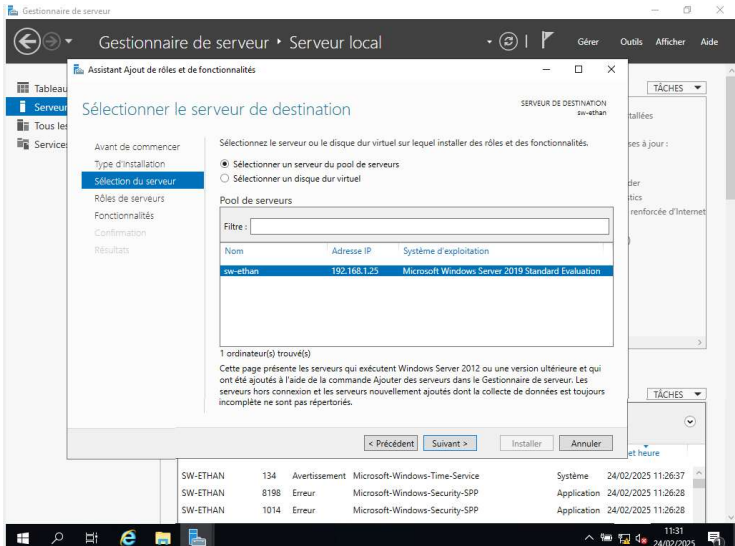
Gestionnaire de serveur

Gestionnaire de serveur • Serveur local

Gérer Outils Afficher Aide

Tableau
Serveur
Tous les
Services

TÂCHES

tallées

ses à jour :

der
tics
renforcée d'Internet

Assistant Ajout de rôles et de fonctionnalités

Sélectionner le serveur de destination

SERVEUR DE DESTINATION
sw-ethan

Avant de commencer
Type d'installation
Sélection du serveur
Rôles de serveurs
Fonctionnalités
Confirmation
Résultats

Sélectionnez le serveur ou le disque dur virtuel sur lequel installer des rôles et des fonctionnalités.

Sélectionner un serveur du pool de serveurs
Sélectionner un disque dur virtuel

Pool de serveurs

Filtre :

| Nom | Adresse IP | Système d'exploitation |
|---|---|---|
| sw-ethan | 192.168.1.25 | Microsoft Windows Server 2019 Standard Evaluation |

1 ordinateur(s) trouvé(s)

Cette page présente les serveurs qui exécutent Windows Server 2012 ou une version ultérieure et qui ont été ajoutés à l'aide de la commande Ajouter des serveurs dans le Gestionnaire de serveur. Les serveurs hors connexion et les serveurs nouvellement ajoutés dont la collecte de données est toujours incomplète ne sont pas répertoriés.

< Précédent Suivant > Installer Annuler

TÂCHES

et heure

| SW-ETHAN | 134 | Avertissement | Microsoft-Windows-Time-Service | Système | 24/02/2025 11:26:37 |
|---|---|---|---|---|---|
| SW-ETHAN | 8198 | Erreur | Microsoft-Windows-Security-SPP | Application | 24/02/2025 11:26:28 |
| SW-ETHAN | 1014 | Erreur | Microsoft-Windows-Security-SPP | Application | 24/02/2025 11:26:28 |

11:31
24/02/2025